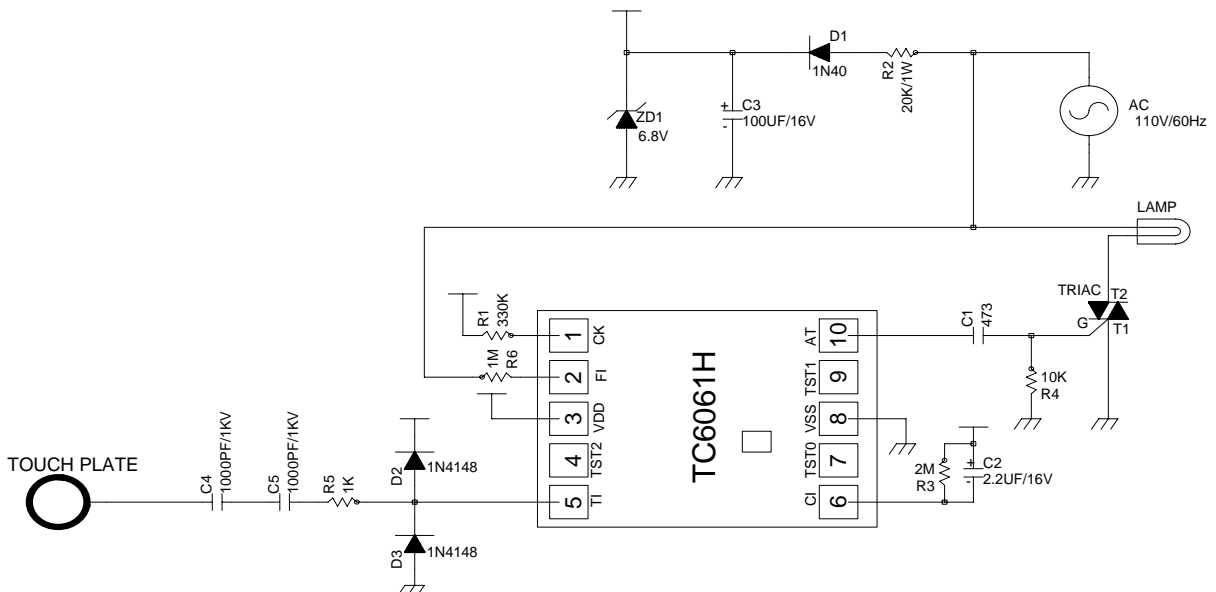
D1
1N40
R2
20K/1W
AC
110V/60Hz
ZD1
6.8V
+
C3
-
100UF/16V
LAMP
TRIAC
T2
G
T1
R1
330K
1 CK
2 FI
3 VDD
4 TST2
5 TI
1M
R6
TC6061H
AT 10
TST1 9
VSS 8
TST0 7
CI 6
C1
473
10K
R4
2M
R3
+
C2
-
2.2UF/16V
TOUCH PLATE
C4
1000PF/1KV
C5
1000PF/1KV
R5
1K
D2
1N4148
D3
1N4148